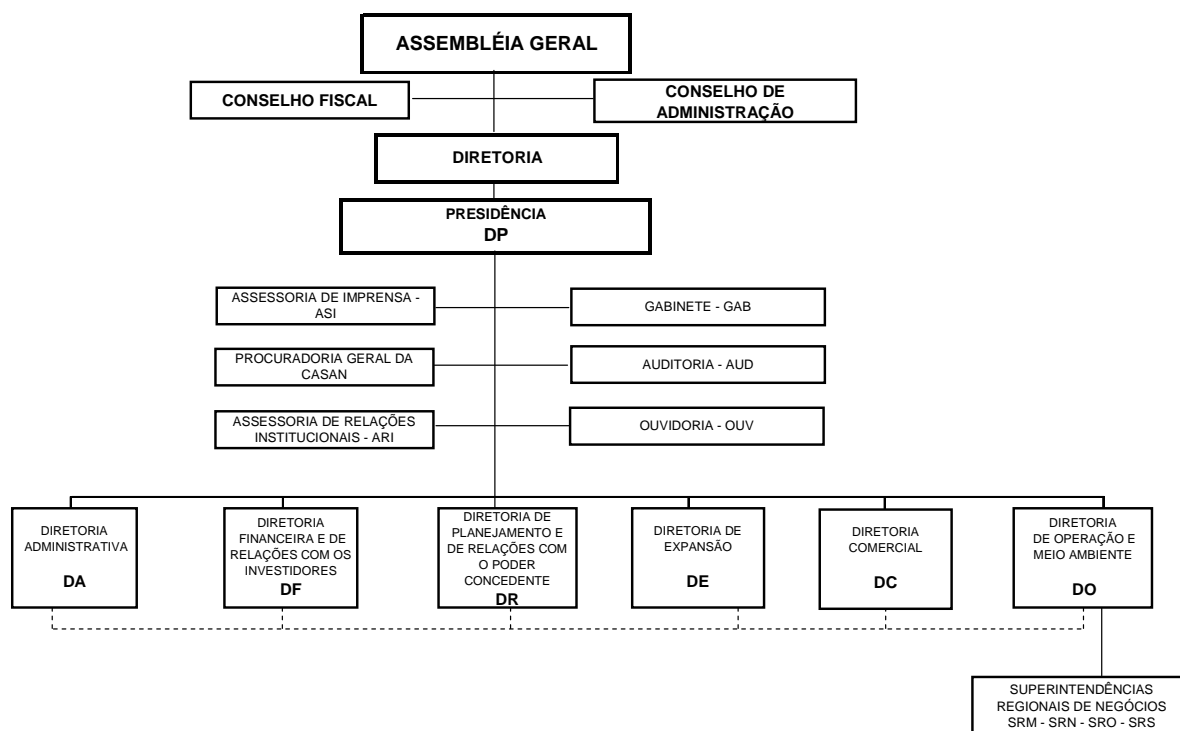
ASSEMBLÉIA GERAL

CONSELHO FISCAL

CONSELHO DE ADMINISTRAÇÃO

DIRETORIA

PRESIDÊNCIA
DP

ASSESSORIA DE IMPRENSA - ASI

GABINETE - GAB

PROCURADORIA GERAL DA CASAN

AUDITORIA - AUD

ASSESSORIA DE RELAÇÕES INSTITUCIONAIS - ARI

OUVIDORIA - OUV

DIRETORIA ADMINISTRATIVA
DA

DIRETORIA FINANCEIRA E DE RELAÇÕES COM OS INVESTIDORES
DF

DIRETORIA DE PLANEJAMENTO E DE RELAÇÕES COM O PODER CONCEDENTE
DR

DIRETORIA DE EXPANSÃO
DE

DIRETORIA COMERCIAL
DC

DIRETORIA DE OPERAÇÃO E MEIO AMBIENTE
DO

SUPERINTENDÊNCIAS REGIONAIS DE NEGÓCIOS
SRM - SRN - SRO - SRS